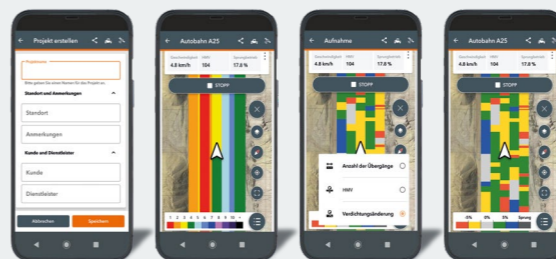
Projekt erstellen

Projektname

Bitte geben Sie einen Namen für das Projekt an.

Standort und Anmerkungen

Standort

Anmerkungen

Kunde und Dienstleister

Kunde

Dienstleister

Abbrechen

Speichern

Autobahn A25

Geschwindigkeit
4.8 km/h

HMV
104

Sprungbetrieb
17.8 %

STOPP

1 2 3 4 5 6 7 8 9 10 >

Aufnahme

Geschwindigkeit
4.8 km/h

HMV
104

Sprungbetrieb
17.8 %

STOPP

Anzahl der Übergänge

HMV

Verdichtungsänderung

Autobahn A25

Geschwindigkeit
4.8 km/h

HMV
104

Sprungbetrieb
17.8 %

STOPP

-5% 0% 5% Sprung